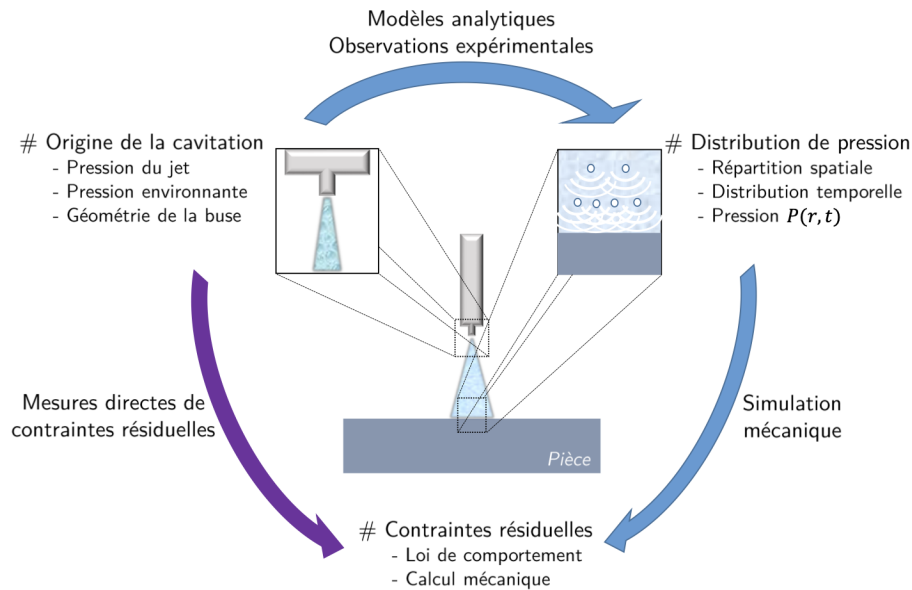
Modèles analytiques
Observations expérimentales

# Origine de la cavitation
- Pression du jet
- Pression environnante
- Géométrie de la buse

# Distribution de pression
- Répartition spatiale
- Distribution temporelle
- Pression $P(r,t)$

Mesures directes de contraintes résiduelles

Pièce

Simulation mécanique

# Contraintes résiduelles
- Loi de comportement
- Calcul mécanique